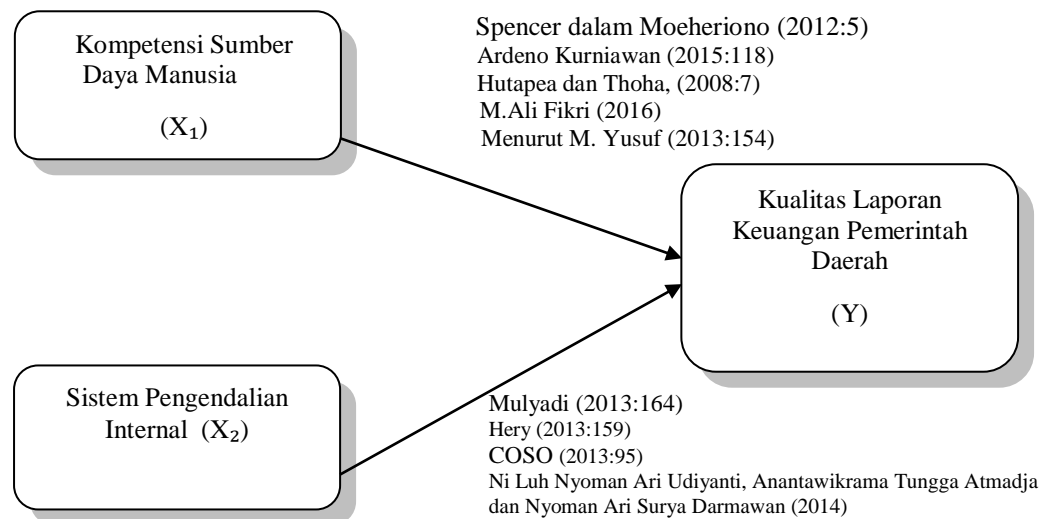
Kompetensi Sumber Daya Manusia

($X_1$)

Spencer dalam Moeheriono (2012:5)
Ardeno Kurniawan (2015:118)
Hutapea dan Thoha, (2008:7)
M.Ali Fikri (2016)
Menurut M. Yusuf (2013:154)

Kualitas Laporan Keuangan Pemerintah Daerah

(Y)

Sistem Pengendalian Internal ($X_2$)

Mulyadi (2013:164)
Hery (2013:159)
COSO (2013:95)
Ni Luh Nyoman Ari Udiyanti, Anantawikrama Tungga Atmadja dan Nyoman Ari Surya Darmawan (2014)